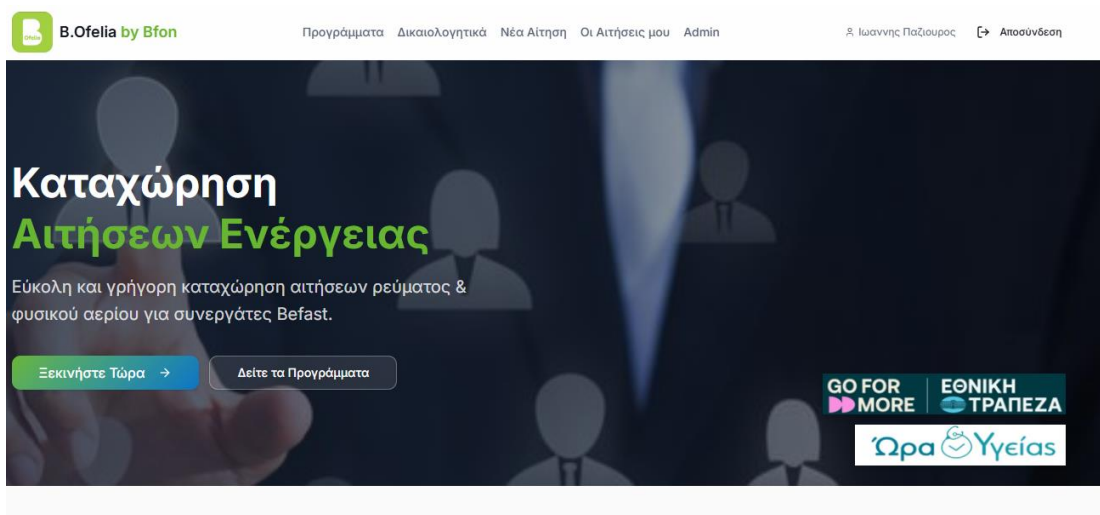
B.Ofelia by Bfon

Προγράμματα Δικαιολογητικά Νέα Αίτηση Οι Αιτήσεις μου Admin

Ιωαννης Παζιουρος

Αποσύνδεση

Καταχώρηση
Αιτήσεων Ενέργειας

Εύκολη και γρήγορη καταχώρηση αιτήσεων ρεύματος & φυσικού αερίου για συνεργάτες Befast.

Ξεκινήστε Τώρα →

Δείτε τα Προγράμματα

GO FOR MORE

ΕΘΝΙΚΗ ΤΡΑΠΕΖΑ

Ώρα Υγείας